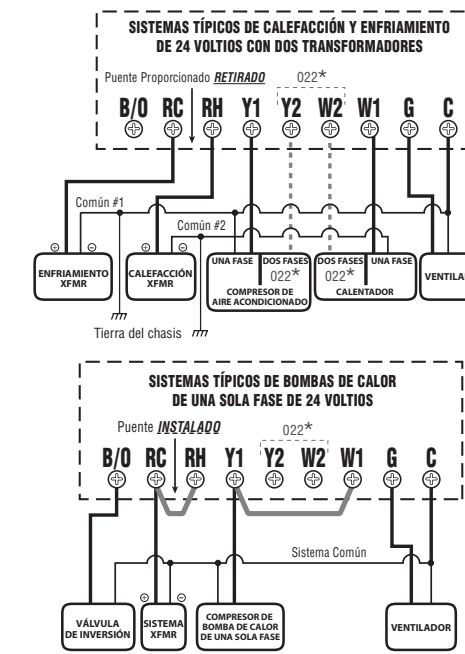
SISTEMAS TÍPICOS DE CALEFACCIÓN Y ENFRIAMIENTO DE 24 VOLTIOS CON DOS TRANSFORMADORES

Puente Proporcionado RETIRADO

022*

B/O RC RH Y1 Y2 W2 W1 G C

Común #1

Común #2

⊕ ⊖
ENFRIAMIENTO XFMR

⊕ ⊖
CALEFACCIÓN XFMR

UNA FASE
DOS FASES
022*
COMPRESOR DE AIRE ACONDICIONADO

DOS FASES
022*
UNA FASE
CALENTADOR

VENTILAD

Tierra del chasis

SISTEMAS TÍPICOS DE BOMBAS DE CALOR DE UNA SOLA FASE DE 24 VOLTIOS

Puente INSTALADO

022*

B/O RC RH Y1 Y2 W2 W1 G C

Sistema Común

VÁLVULA DE INVERSIÓN

⊕ ⊖
SISTEMA XFMR

COMPRESOR DE BOMBA DE CALOR DE UNA SOLA FASE

VENTILADOR